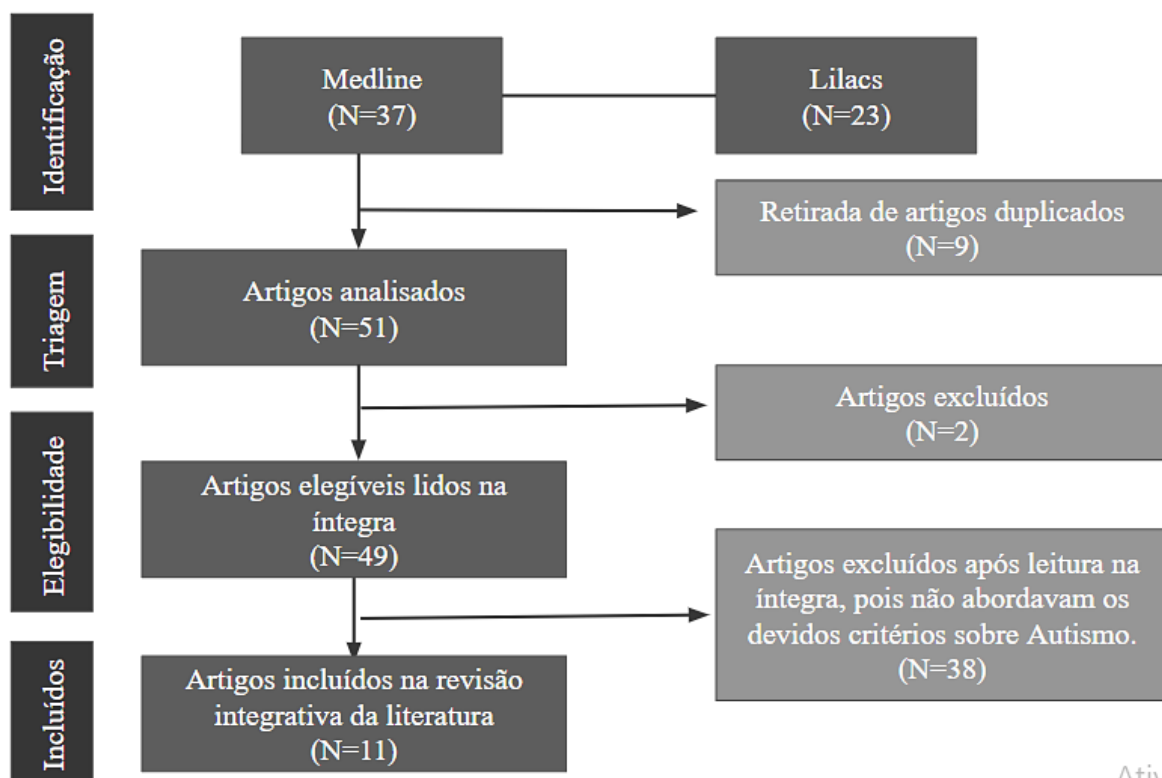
Identificação

Medline
(N=37)

Lilacs
(N=23)

Retirada de artigos duplicados
(N=9)

Triagem

Artigos analisados
(N=51)

Artigos excluídos
(N=2)

Elegibilidade

Artigos elegíveis lidos na íntegra
(N=49)

Artigos excluídos após leitura na íntegra, pois não abordavam os devidos critérios sobre Autismo.
(N=38)

Incluídos

Artigos incluídos na revisão integrativa da literatura
(N=11)

Ativ